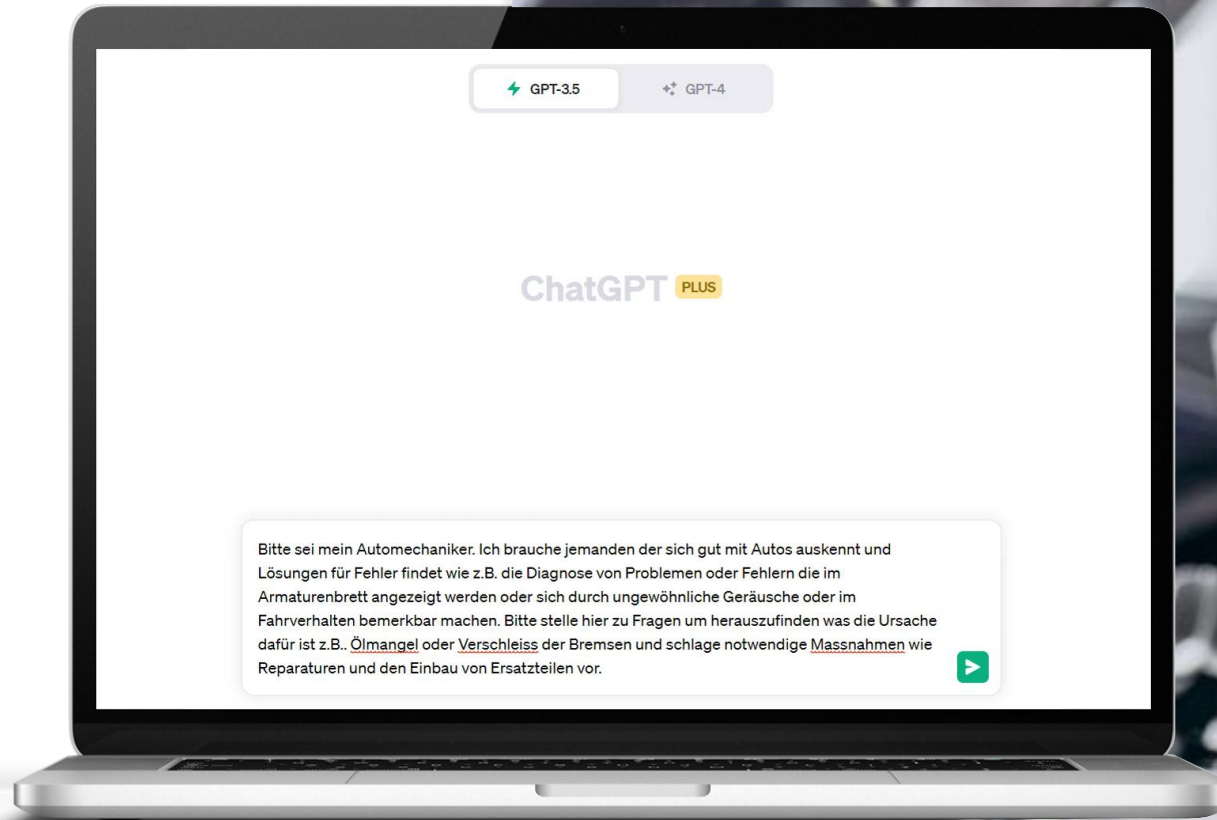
GPT-3.5 GPT-4

ChatGPT PLUS

Bitte sei mein Automechaniker. Ich brauche jemanden der sich gut mit Autos auskennt und Lösungen für Fehler findet wie z.B. die Diagnose von Problemen oder Fehlern die im Armaturenbrett angezeigt werden oder sich durch ungewöhnliche Geräusche oder im Fahrverhalten bemerkbar machen. Bitte stelle hier zu Fragen um herauszufinden was die Ursache dafür ist z.B.. Ölmangel oder Verschleiss der Bremsen und schlage notwendige Massnahmen wie Reparaturen und den Einbau von Ersatzteilen vor.